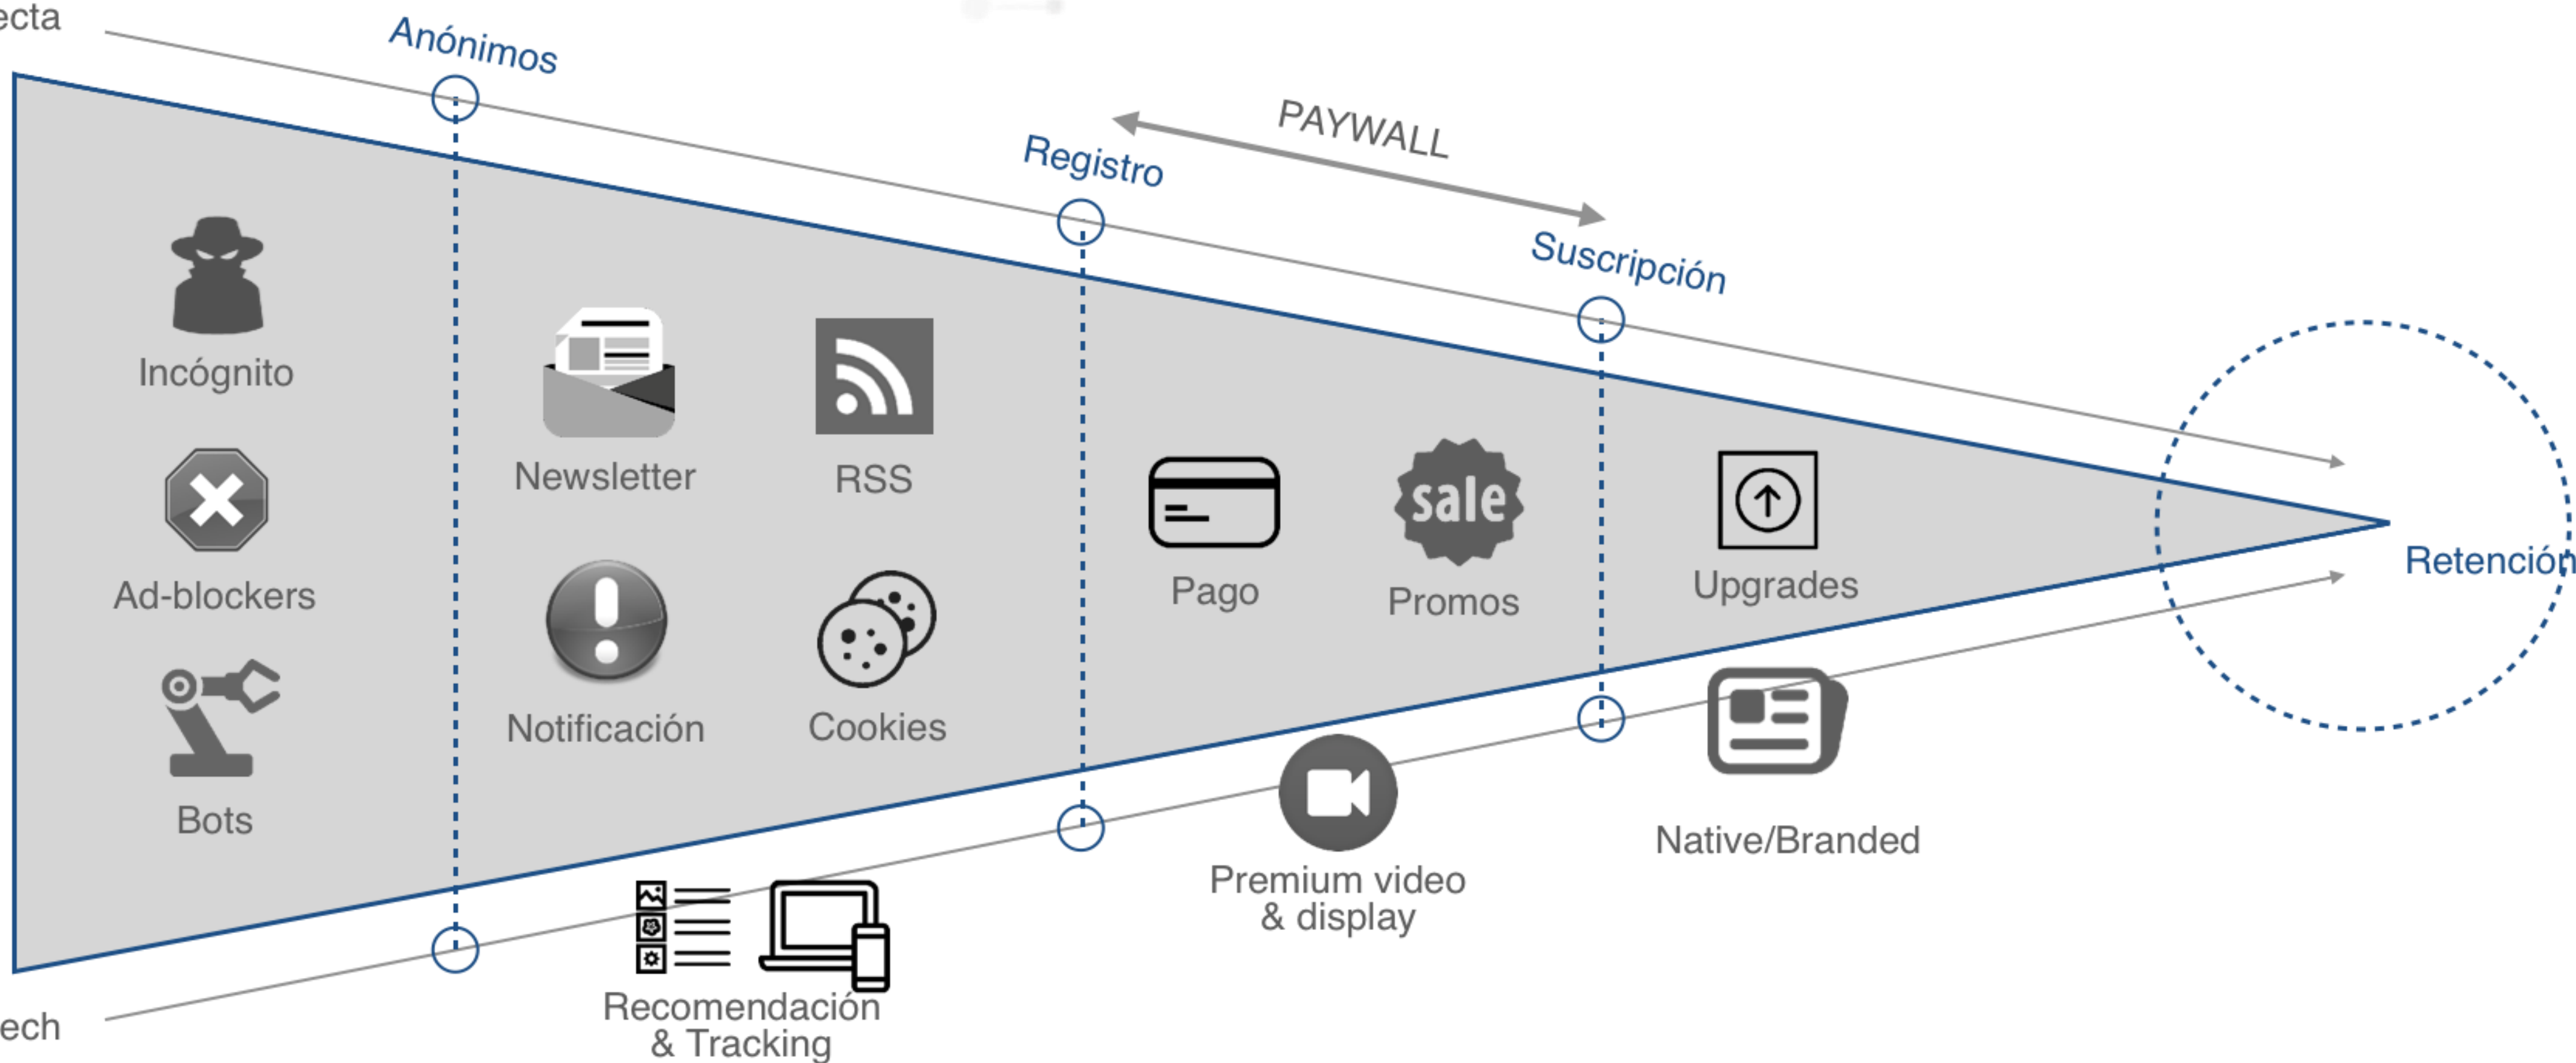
ecta

Anónimos

PAYWALL

Registro

Suscripción

Incógnito

Newsletter

RSS

Ad-blockers

sale

Pago

Promos

Upgrades

Retención

Notificación

Cookies

Bots

Native/Branded

Premium video & display

Recomendación & Tracking

ech